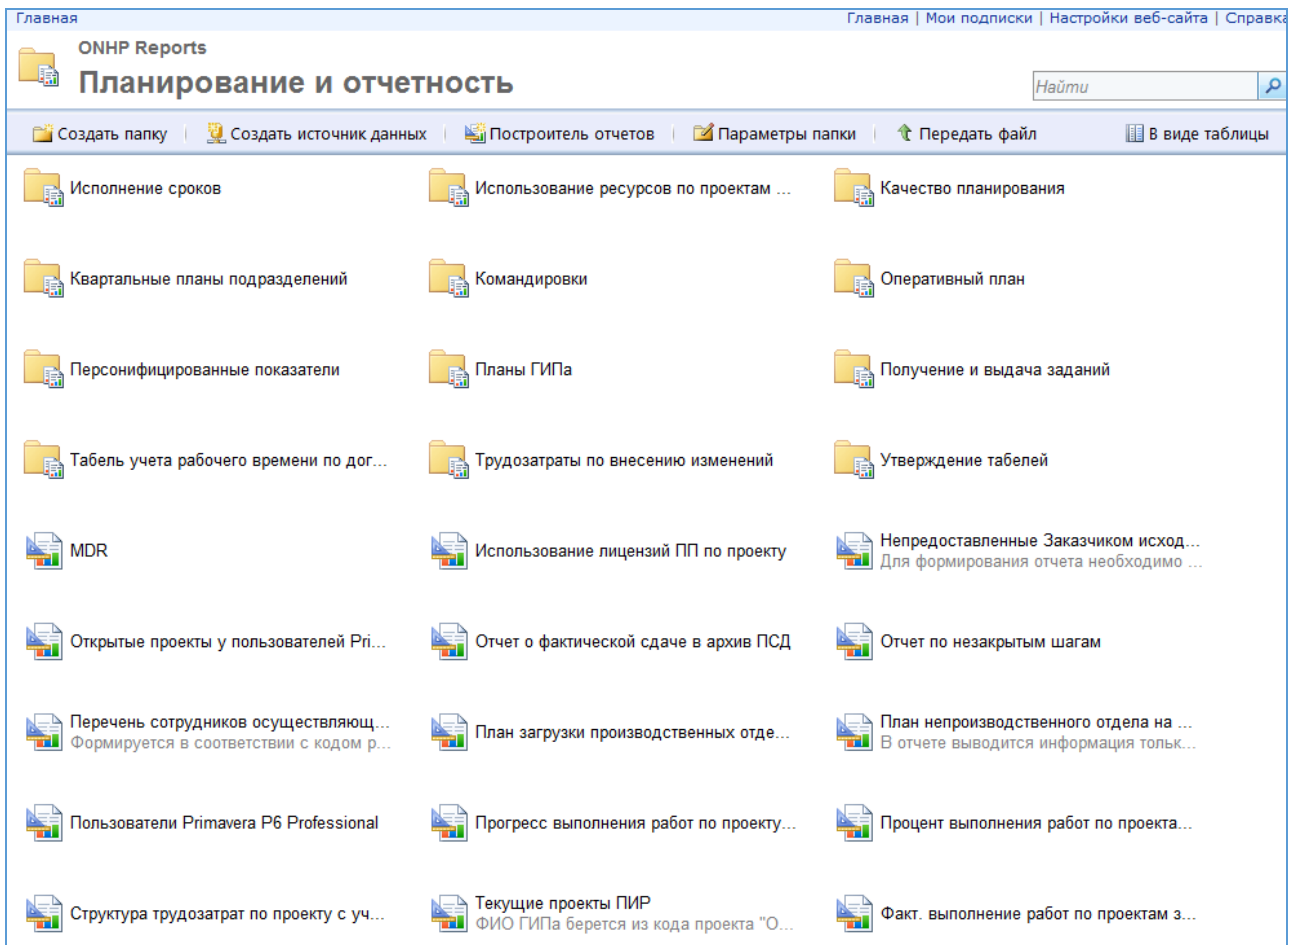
Главная

Главная | Мои подписки | Настройки веб-сайта | Справка

ONHP Reports

Планирование и отчетность

Найти

Создать папку | Создать источник данных | Построитель отчетов | Параметры папки | Передать файл

В виде таблицы

Исполнение сроков

Использование ресурсов по проектам ...

Качество планирования

Квартальные планы подразделений

Командировки

Оперативный план

Персонифицированные показатели

Планы ГИПа

Получение и выдача заданий

Табель учета рабочего времени по дог...

Трудозатраты по внесению изменений

Утверждение табелей

MDR

Использование лицензий ПП по проекту

Непредоставленные Заказчиком исход...
Для формирования отчета необходимо ...

Открытые проекты у пользователей Pri...

Отчет о фактической сдаче в архив ПСД

Отчет по незакрытым шагам

Перечень сотрудников осуществляющ...
Формируется в соответствии с кодом р...

План загрузки производственных отде...

План непроизводственного отдела на ...
В отчете выводится информация тольк...

Пользователи Primavera P6 Professional

Прогресс выполнения работ по проекту...

Процент выполнения работ по проекта...

Структура трудозатрат по проекту с уч...

Текущие проекты ПИР
ФИО ГИПа берется из кода проекта "О...

Факт. выполнение работ по проектам з...